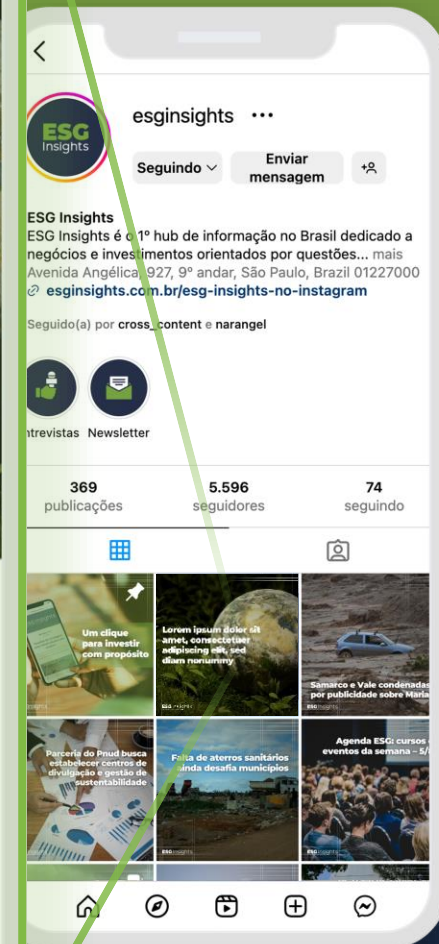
esginsights ···

ESG Insights

Seguindo

Enviar mensagem

ESG Insights
ESG Insights é o 1º hub de informação no Brasil dedicado a negócios e investimentos orientados por questões... mais
Avenida Angélica, 927, 9º andar, São Paulo, Brazil 01227000
esginsights.com.br/esg-insights-no-instagram

Seguido(a) por cross_content e narangel

ntrevistas Newsletter

369 publicações
5.596 seguidores
74 seguindo

Um clique para investir com propósito

Lorem ipsum dolor sit amet, consectetuer adipiscing elit, sed diam nonummy

Samarco e Vale condenadas por publicidade sobre Maria

Parceria do Pnud busca estabelecer centros de divulgação e gestão de sustentabilidade

Falta de aterros sanitários ainda desafia municípios

Agenda ESG: cursos e eventos da semana – 5/

ESG Insights